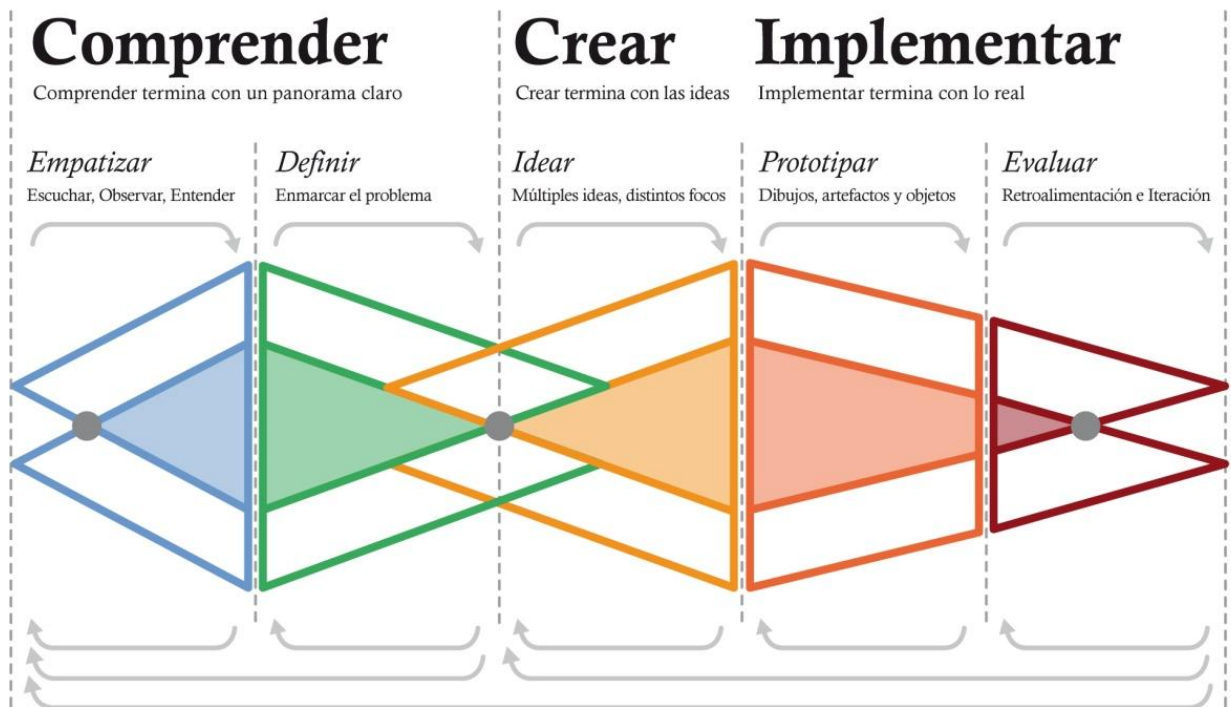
Comprender
Comprender termina con un panorama claro

Crear
Crear termina con las ideas

Implementar
Implementar termina con lo real

Empatizar
Escuchar, Observar, Entender

Definir
Enmarcar el problema

Idear
Múltiples ideas, distintos focos

Prototipar
Dibujos, artefactos y objetos

Evaluar
Retroalimentación e Iteración